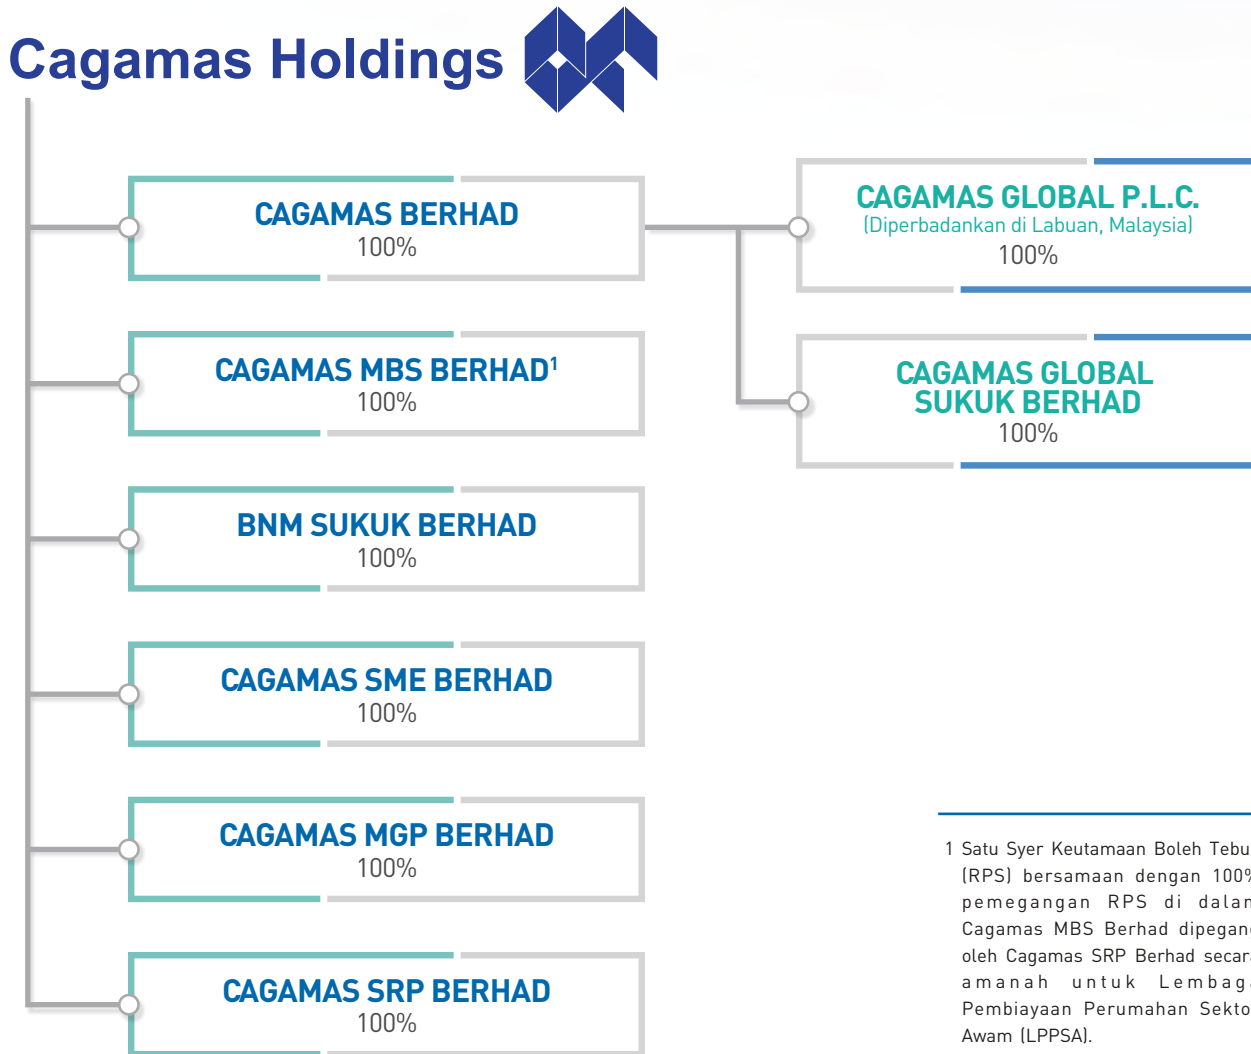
Cagamas Holdings

CAGAMAS BERHAD
100%

CAGAMAS MBS BERHAD$^1$
100%

BNM SUKUK BERHAD
100%

CAGAMAS SME BERHAD
100%

CAGAMAS MGP BERHAD
100%

CAGAMAS SRP BERHAD
100%

CAGAMAS GLOBAL P.L.C.
(Diperbadankan di Labuan, Malaysia)
100%

CAGAMAS GLOBAL SUKUK BERHAD
100%

1 Satu Syer Keutamaan Boleh Tebu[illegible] (RPS) bersamaan dengan 100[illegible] pemegangan RPS di dala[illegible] Cagamas MBS Berhad dipegan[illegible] oleh Cagamas SRP Berhad seca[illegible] amanah untuk Lembag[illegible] Pembiayaan Perumahan Sekto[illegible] Awam (LPPSA).